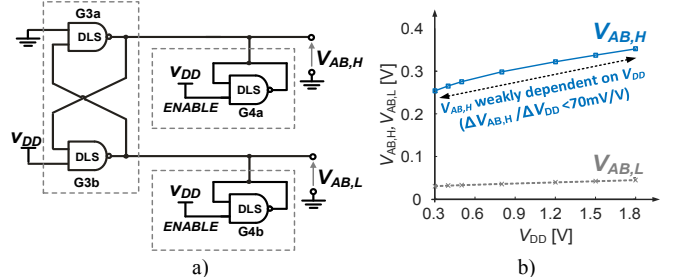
G3a

DLS

$V_{AB,H}$

$V_{DD}$

ENABLE

DLS

G4a

$V_{DD}$

DLS

G3b

$V_{AB,L}$

$V_{DD}$

ENABLE

DLS

G4b

a)

$V_{AB,H}$

$V_{AB,H}$ weakly dependent on $V_{DD}$

$(\Delta V_{AB,H} / \Delta V_{DD} < 70mV/V)$

$V_{AB,L}$

$V_{AB,H}, V_{AB,L}$ [V]

0.4

0.3

0.2

0.1

0

0.3 0.6 0.9 1.2 1.5 1.8

$V_{DD}$ [V]

b)